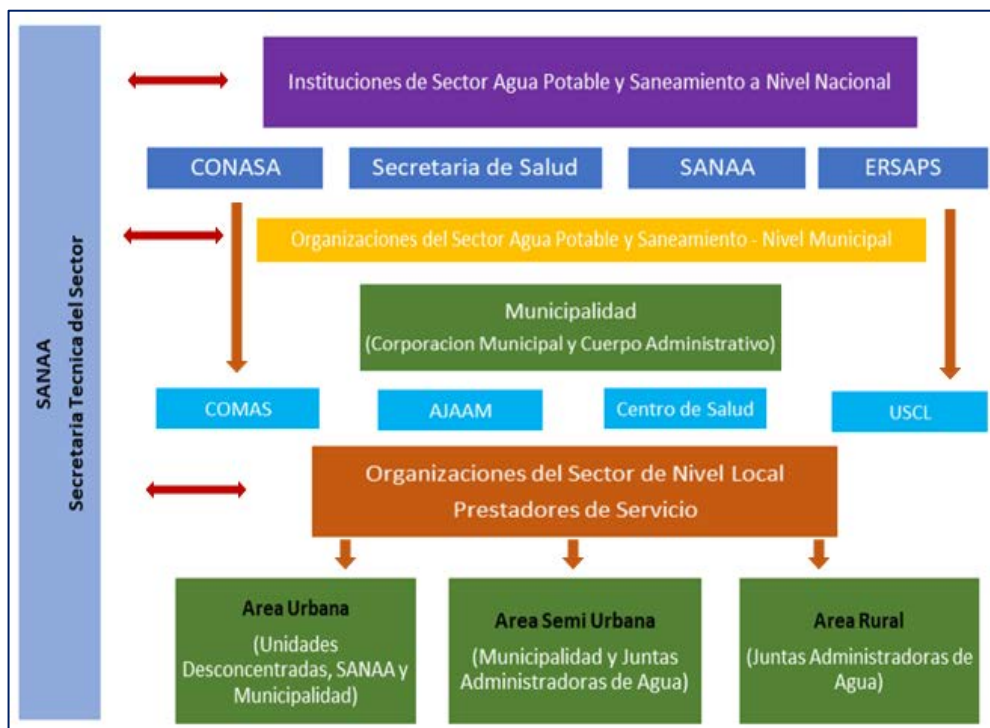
SANAA
Secretaria Tecnica del Sector

Instituciones de Sector Agua Potable y Saneamiento a Nivel Nacional

CONASA

Secretaria de Salud

SANAA

ERSAPS

Organizaciones del Sector Agua Potable y Saneamiento - Nivel Municipal

Municipalidad
(Corporacion Municipal y Cuerpo Administrativo)

COMAS

AJAAM

Centro de Salud

USCL

Organizaciones del Sector de Nivel Local
Prestadores de Servicio

Area Urbana
(Unidades Desconcentradas, SANAA y Municipalidad)

Area Semi Urbana
(Municipalidad y Juntas Administradoras de Agua)

Area Rural
(Juntas Administradoras de Agua)